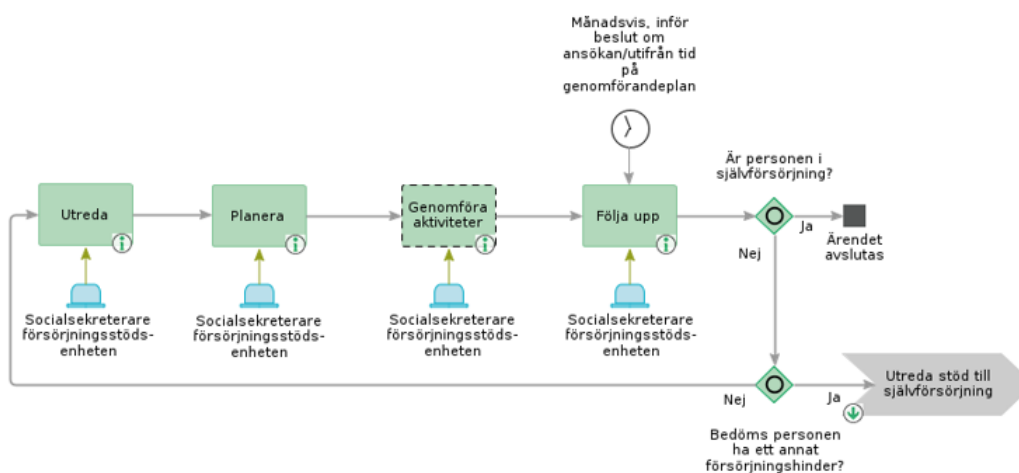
Månadsvis, inför beslut om ansökan/utifrån tid på genomförandeplan

Utreda

Planera

Genomföra aktiviteter

Följa upp

Är personen i självförsörjning?

Ja

Ärendet avslutas

Nej

Socialsekreterare försörjningsstödsenheten

Socialsekreterare försörjningsstödsenheten

Socialsekreterare försörjningsstödsenheten

Socialsekreterare försörjningsstödsenheten

Nej

Ja

Utreda stöd till självförsörjning

Bedöms personen ha ett annat försörjningshinder?